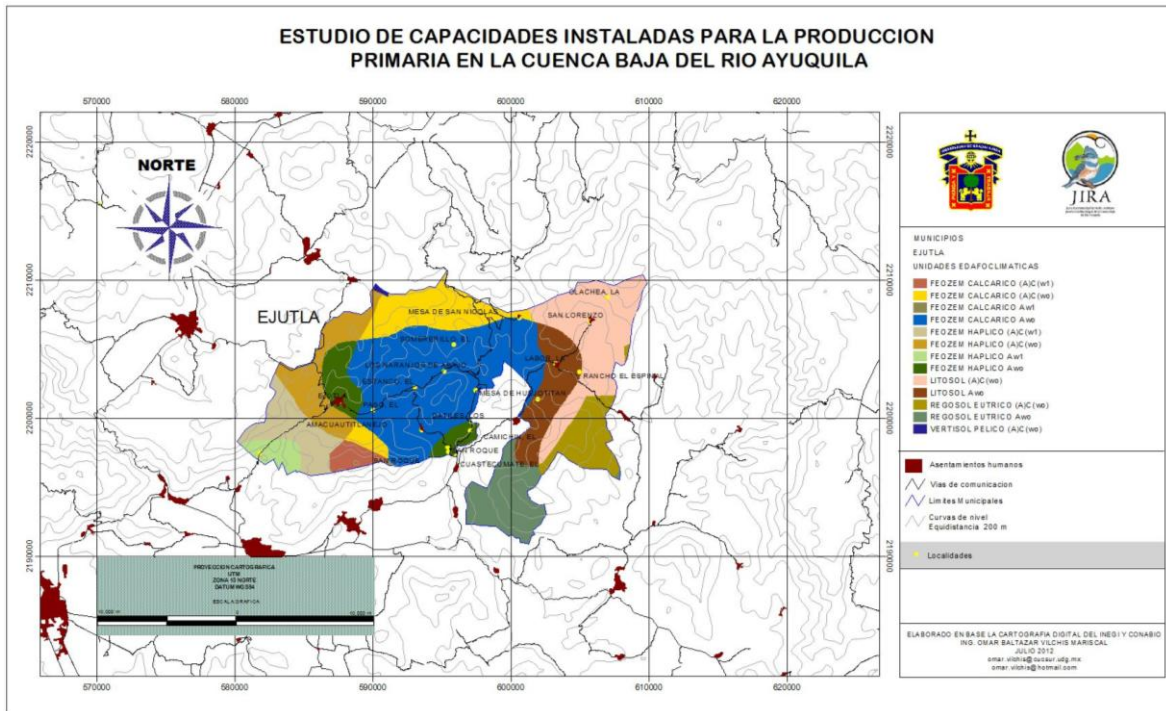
ESTUDIO DE CAPACIDADES INSTALADAS PARA LA PRODUCCION PRIMARIA EN LA CUENCA BAJA DEL RIO AYUQUILA

570000 580000 590000 600000 610000 620000

2220000
2210000
2200000
2190000

NORTE

EJUTLA

MESA DE SAN NICOLAS
SAN LORENZO
CLACHEA, LA
LAGOS
RANCHO EL ESPINAL
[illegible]
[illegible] PALO, EL
AMACUAUTITLAN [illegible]
PRESA DE HUEYTITLAN
SAN ROQUE
CUASTECOMATES
CAMICHIN, EL
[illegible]

PROYECCION CARTOGRAFICA
UTM
ZONA 13 NORTE
DATUM WGS84
ESCALA GRAFICA
10,000 m
10,000 m

JIRA

MUNICIPIOS
EJUTLA
UNIDADES EDAFOCLIMATICAS
FEOZEM CALCARICO (A)C(w1)
FEOZEM CALCARICO (A)C(wo)
FEOZEM CALCARICO Aw1
FEOZEM CALCARICO Awo
FEOZEM HAPLICO (A)C(w1)
FEOZEM HAPLICO (A)C(wo)
FEOZEM HAPLICO Aw1
FEOZEM HAPLICO Awo
LITOSOL (A)C(wo)
LITOSOL Awo
REGOSOL EUTRICO (A)C(wo)
REGOSOL EUTRICO Awo
VERTISOL PELICO (A)C(wo)

Asentamientos humanos
Vias de comunicacion
Limites Municipales
Curvas de nivel
Equidistancia 200 m
Localidades

ELABORADO EN BASE LA CARTOGRAFIA DIGITAL DEL INEGI Y CONABIO
ING. OMAR BALTAZAR VILCHIS MARISCAL
JULIO 2012
omar.vilchis@cucsur.udg.mx
omar.vilchis@hotmail.com

570000 580000 590000 600000 610000 620000